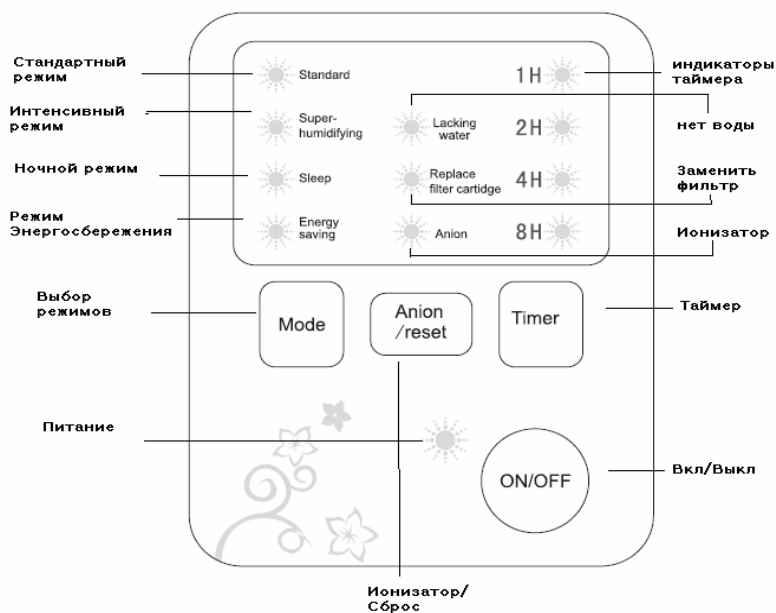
Стандартный режим

Standard

1H

индикаторы таймера

Интенсивный режим

Super-humidifying

Lacking water

2H

нет воды

Ночной режим

Sleep

Replace filter cartidge

4H

Заменить фильтр

Режим Энергосбережения

Energy saving

Anion

8H

Ионизатор

Выбор режимов

Mode

Anion /reset

Timer

Таймер

Питание

ON/OFF

Вкл/Выкл

Ионизатор/ Сброс